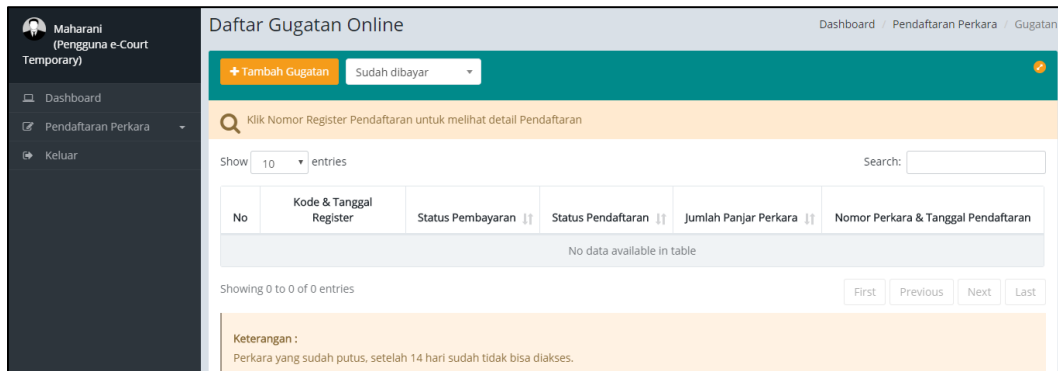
Maharani
(Pengguna e-Court Temporary)

Dashboard
Pendaftaran Perkara
Keluar

Daftar Gugatan Online

Dashboard / Pendaftaran Perkara / Gugatan

+ Tambah Gugatan
Sudah dibayar

Klik Nomor Register Pendaftaran untuk melihat detail Pendaftaran

Show 10 entries

Search:

| No | Kode & Tanggal Register | Status Pembayaran | Status Pendaftaran | Jumlah Panjar Perkara | Nomor Perkara & Tanggal Pendaftaran |
|---|---|---|---|---|---|
| No data available in table | | | | | |

Showing 0 to 0 of 0 entries

First Previous Next Last

Keterangan :
Perkara yang sudah putus, setelah 14 hari sudah tidak bisa diakses.